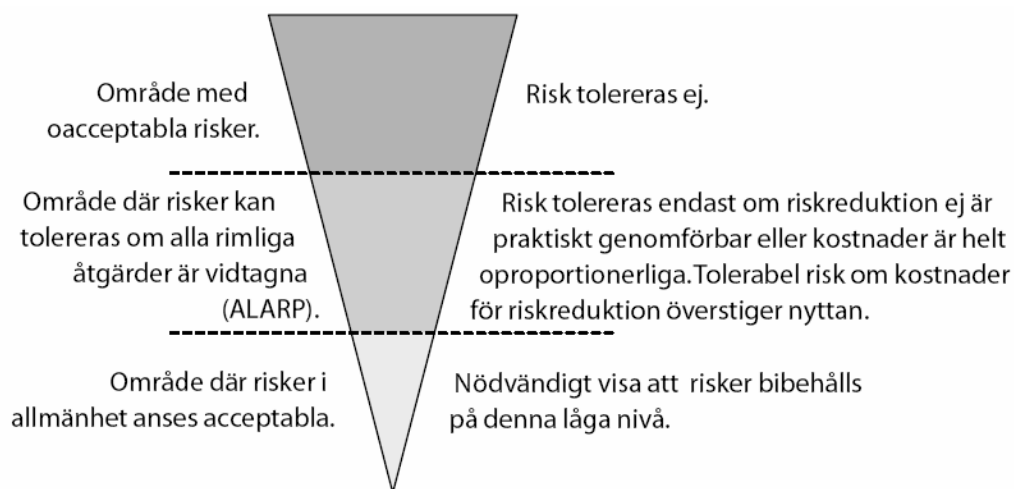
Område med oacceptabla risker.

Risk tolereras ej.

Område där risker kan tolereras om alla rimliga åtgärder är vidtagna (ALARP).

Risk tolereras endast om riskreduktion ej är praktiskt genomförbar eller kostnader är helt oproportionerliga.Tolerabel risk om kostnader för riskreduktion överstiger nyttan.

Område där risker i allmänhet anses acceptabla.

Nödvändigt visa att risker bibehålls på denna låga nivå.